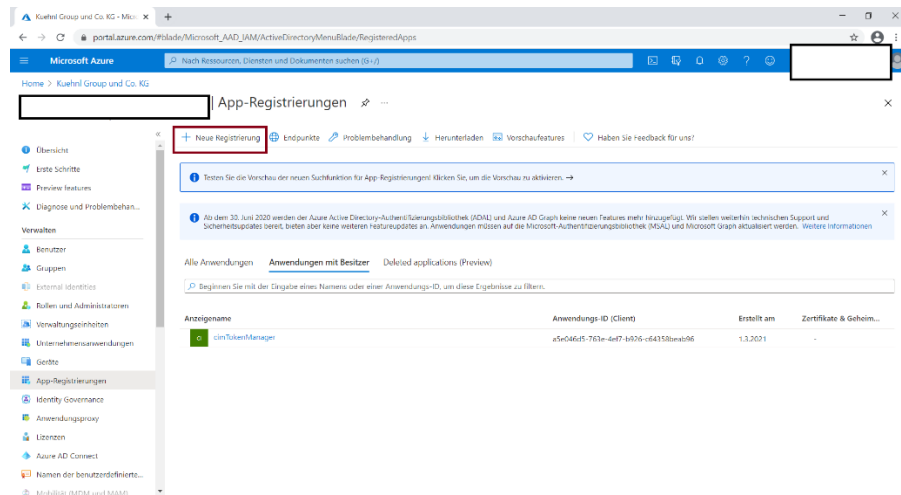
Kuehnl Group und Co. KG - Micr ×   +

portal.azure.com/#blade/Microsoft_AAD_IAM/ActiveDirectoryMenuBlade/RegisteredApps

Microsoft Azure

Nach Ressourcen, Diensten und Dokumenten suchen (G+/)

Home > Kuehnl Group und Co. KG

| App-Registrierungen

Übersicht
Erste Schritte
Preview features
Diagnose und Problembehan...
Verwalten
Benutzer
Gruppen
External Identities
Rollen und Administratoren
Verwaltungseinheiten
Unternehmensanwendungen
Geräte
App-Registrierungen
Identity Governance
Anwendungsproxy
Lizenzen
Azure AD Connect
Namen der benutzerdefinierte...
Mobilität (MDM und MAM)

+ Neue Registrierung   Endpunkte   Problembehandlung   Herunterladen   Vorschaufeatures   Haben Sie Feedback für uns?

Testen Sie die Vorschau der neuen Suchfunktion für App-Registrierungen! Klicken Sie, um die Vorschau zu aktivieren. →

Ab dem 30. Juni 2020 werden der Azure Active Directory-Authentifizierungsbibliothek (ADAL) und Azure AD Graph keine neuen Features mehr hinzugefügt. Wir stellen weiterhin technischen Support und Sicherheitsupdates bereit, bieten aber keine weiteren Featureupdates an. Anwendungen müssen auf die Microsoft-Authentifizierungsbibliothek (MSAL) und Microsoft Graph aktualisiert werden. Weitere Informationen

Alle Anwendungen   Anwendungen mit Besitzer   Deleted applications (Preview)

Beginnen Sie mit der Eingabe eines Namens oder einer Anwendungs-ID, um diese Ergebnisse zu filtern.

| Anzeigename | Anwendungs-ID (Client) | Erstellt am | Zertifikate & Geheim... |
|---|---|---|---|
| cimTokenManager | a5e046d5-763e-4ef7-b926-c64358beab96 | 1.3.2021 | - |